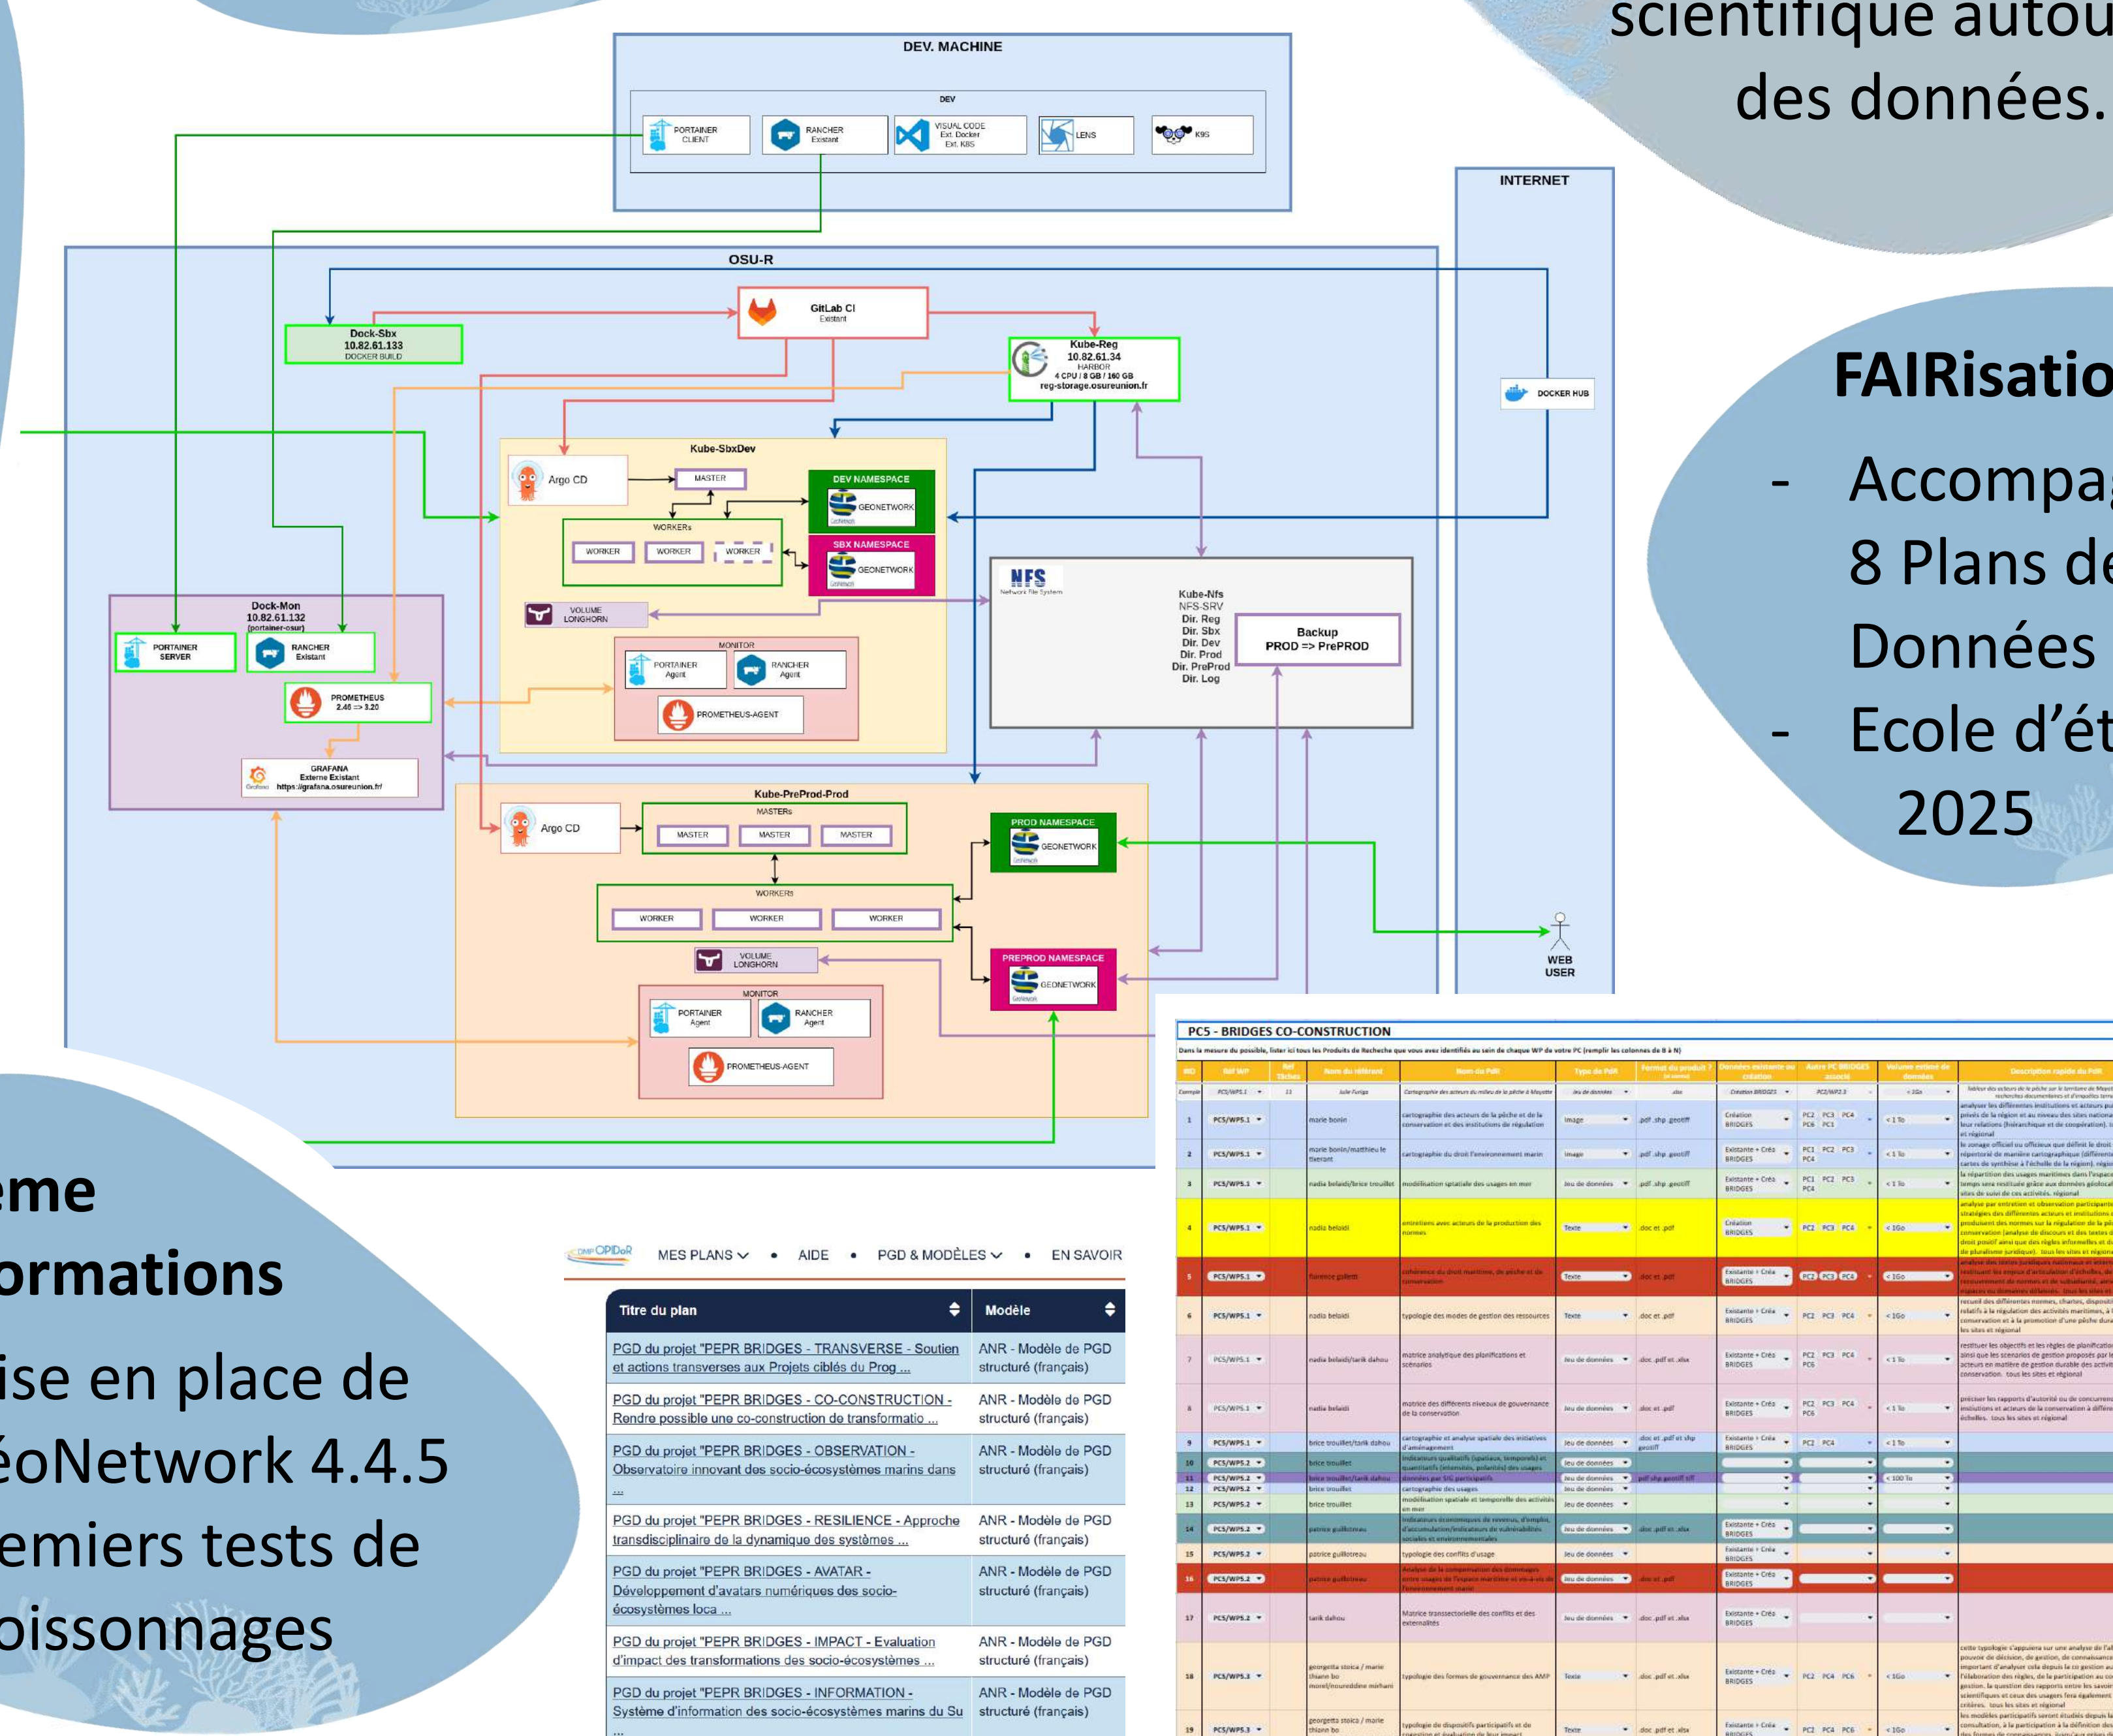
scientifique autou
des données.

DEV. MACHINE
DEV
PORTAINER CLIENT
RANCHER Existant
VISUAL CODE Ext. Docker Ext. K8S
LENS
K9S

INTERNET
DOCKER HUB
WEB USER

OSU-R
GitLab CI Existant
Dock-Sbx 10.82.61.133 DOCKER BUILD
Kube-Reg 10.82.61.34 HARBOR 4 CPU / 8 GB / 160 GB reg-storage.osureunion.fr

Kube-SbxDev
Argo CD
MASTER
WORKERs
WORKER
WORKER
WORKER
DEV NAMESPACE
GEONETWORK
SBX NAMESPACE
GEONETWORK
VOLUME LONGHORN
MONITOR
PORTAINER Agent
RANCHER Agent
PROMETHEUS-AGENT

NFS Network File System
Kube-Nfs NFS-SRV Dir. Reg Dir. Sbx Dir. Dev Dir. Prod Dir. PreProd Dir. Log
Backup PROD => PrePROD

Dock-Mon 10.82.61.132 (portainer-osur)
PORTAINER SERVER
RANCHER Existant
PROMETHEUS 2.46 => 3.20
GRAFANA Externe Existant https://grafana.osureunion.fr

Kube-PreProd-Prod
Argo CD
MASTERs
MASTER
MASTER
MASTER
WORKERs
WORKER
WORKER
WORKER
PROD NAMESPACE
GEONETWORK
PREPROD NAMESPACE
GEONETWORK
VOLUME LONGHORN
MONITOR
PORTAINER Agent
RANCHER Agent
PROMETHEUS-AGENT

FAIRisatio
- Accompa
8 Plans de
Données
- Ecole d'ét
2025

eme
ormations
ise en place de
éoNetwork 4.4.5
emiers tests de
oissonnages

DMP OPIDoR
MES PLANS • AIDE • PGD & MODÈLES • EN SAVOIR

| Titre du plan | Modèle |
|---|---|
| PGD du projet "PEPR BRIDGES - TRANSVERSE - Soutien et actions transverses aux Projets ciblés du Prog ... | ANR - Modèle de PGD structuré (français) |
| PGD du projet "PEPR BRIDGES - CO-CONSTRUCTION - Rendre possible une co-construction de transformatio ... | ANR - Modèle de PGD structuré (français) |
| PGD du projet "PEPR BRIDGES - OBSERVATION - Observatoire innovant des socio-écosystèmes marins dans ... | ANR - Modèle de PGD structuré (français) |
| PGD du projet "PEPR BRIDGES - RESILIENCE - Approche transdisciplinaire de la dynamique des systèmes ... | ANR - Modèle de PGD structuré (français) |
| PGD du projet "PEPR BRIDGES - AVATAR - Développement d'avatars numériques des socio-écosystèmes loca ... | ANR - Modèle de PGD structuré (français) |
| PGD du projet "PEPR BRIDGES - IMPACT - Evaluation d'impact des transformations des socio-écosystèmes ... | ANR - Modèle de PGD structuré (français) |
| PGD du projet "PEPR BRIDGES - INFORMATION - Système d'information des socio-écosystèmes marins du Su ... | ANR - Modèle de PGD structuré (français) |

PC5 - BRIDGES CO-CONSTRUCTION
Dans la mesure du possible, lister ici tous les Produits de Recherche que vous avez identifiés au sein de chaque WP de votre PC (remplir les colonnes de B à N)
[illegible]